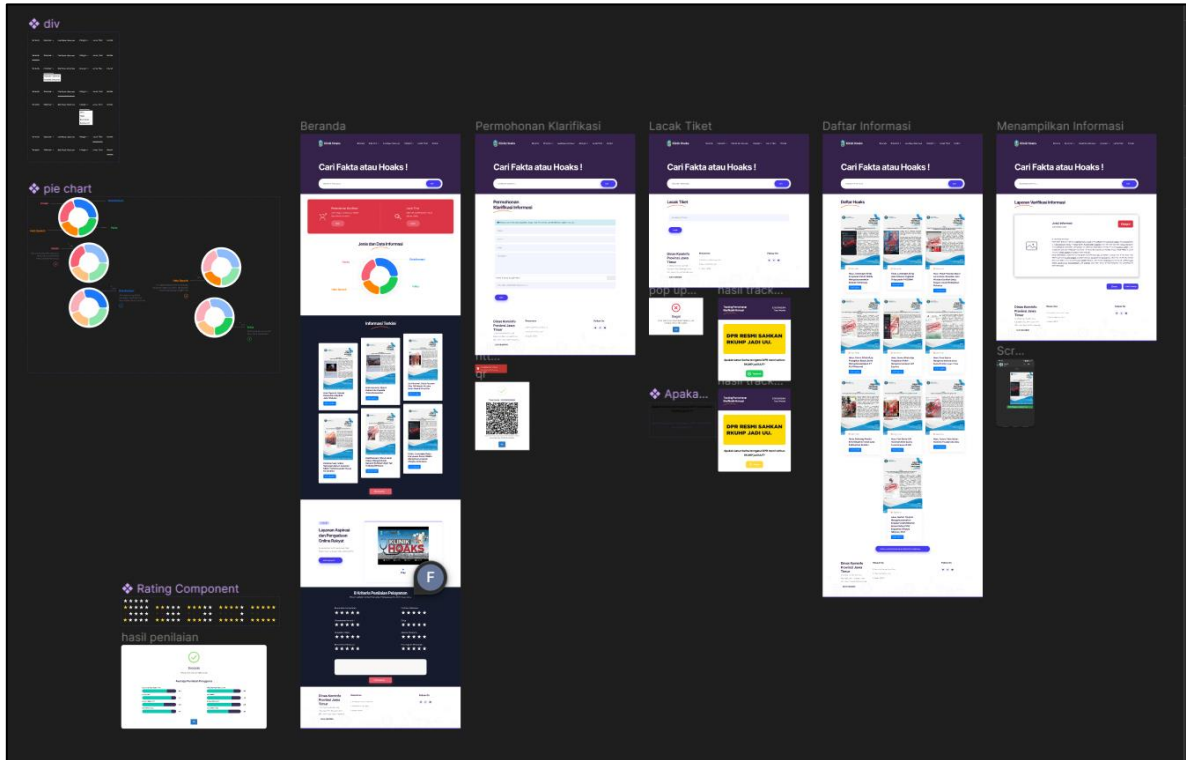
❖ div

❖ pie chart

Beranda

Cari Fakta atau Hoaks !

Jenis dan Data Informasi

Informasi Terkini

Layanan Aspirasi dan Pengaduan Online Rakyat

HOAKS

Kriteria Penilaian Pelayanan

Dinas Kominfo Provinsi Jawa Timur

Permohonan Klarifikasi

Cari Fakta atau Hoaks !

Permohonan Klarifikasi Informasi

Dinas Kominfo Provinsi Jawa Timur

Lacak Tiket

Cari Fakta atau Hoaks !

Lacak Tiket

Dinas Kominfo Provinsi Jawa Timur

pop up...

hasil track...

DPR RESMI SAHKAN RKUHP JADI UU.

hasil track...

DPR RESMI SAHKAN RKUHP JADI UU.

❖ Apaka...

Daftar Informasi

Cari Fakta atau Hoaks !

Daftar Hoaks

Dinas Kominfo Provinsi Jawa Timur

Menampilkan Informasi

Cari Fakta atau Hoaks !

Laporan Verifikasi Informasi

Dinas Kominfo Provinsi Jawa Timur

Scr...

❖ Rating Component

hasil penilaian

F